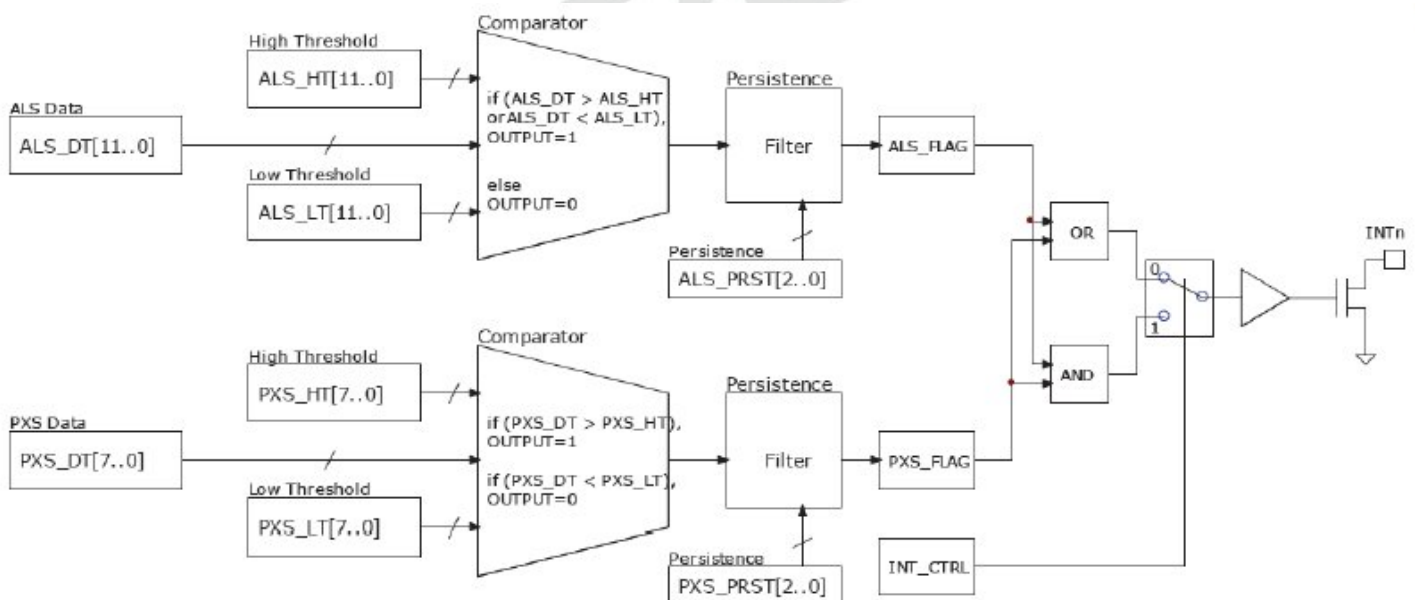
Comparator

High Threshold

ALS_HT[11..0]

ALS Data

ALS_DT[11..0]

Low Threshold

ALS_LT[11..0]

if (ALS_DT > ALS_HT or ALS_DT < ALS_LT), OUTPUT=1

else OUTPUT=0

Persistence

Filter

ALS_FLAG

Persistence

ALS_PRST[2..0]

OR

AND

0

1

INTn

Comparator

High Threshold

PXS_HT[7..0]

PXS Data

PXS_DT[7..0]

Low Threshold

PXS_LT[7..0]

if (PXS_DT > PXS_HT), OUTPUT=1

if (PXS_DT < PXS_LT), OUTPUT=0

Persistence

Filter

PXS_FLAG

Persistence

PXS_PRST[2..0]

INT_CTRL